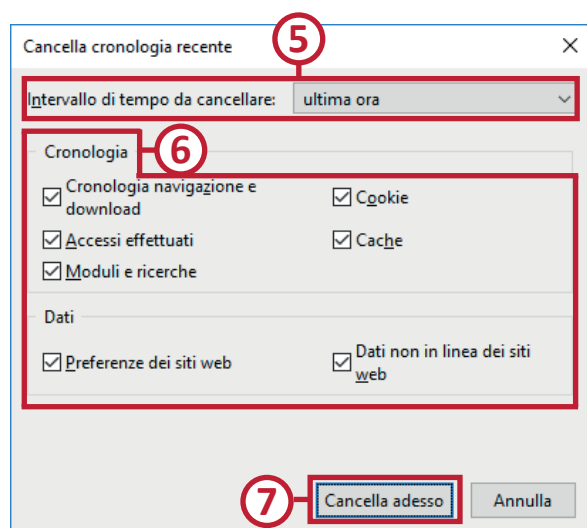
Cancella cronologia recente

5

Intervallo di tempo da cancellare: ultima ora

Cronologia

6

Cronologia navigazione e download

Cookie

Accessi effettuati

Cache

Moduli e ricerche

Dati

Preferenze dei siti web

Dati non in linea dei siti web

7

Cancella adesso

Annulla